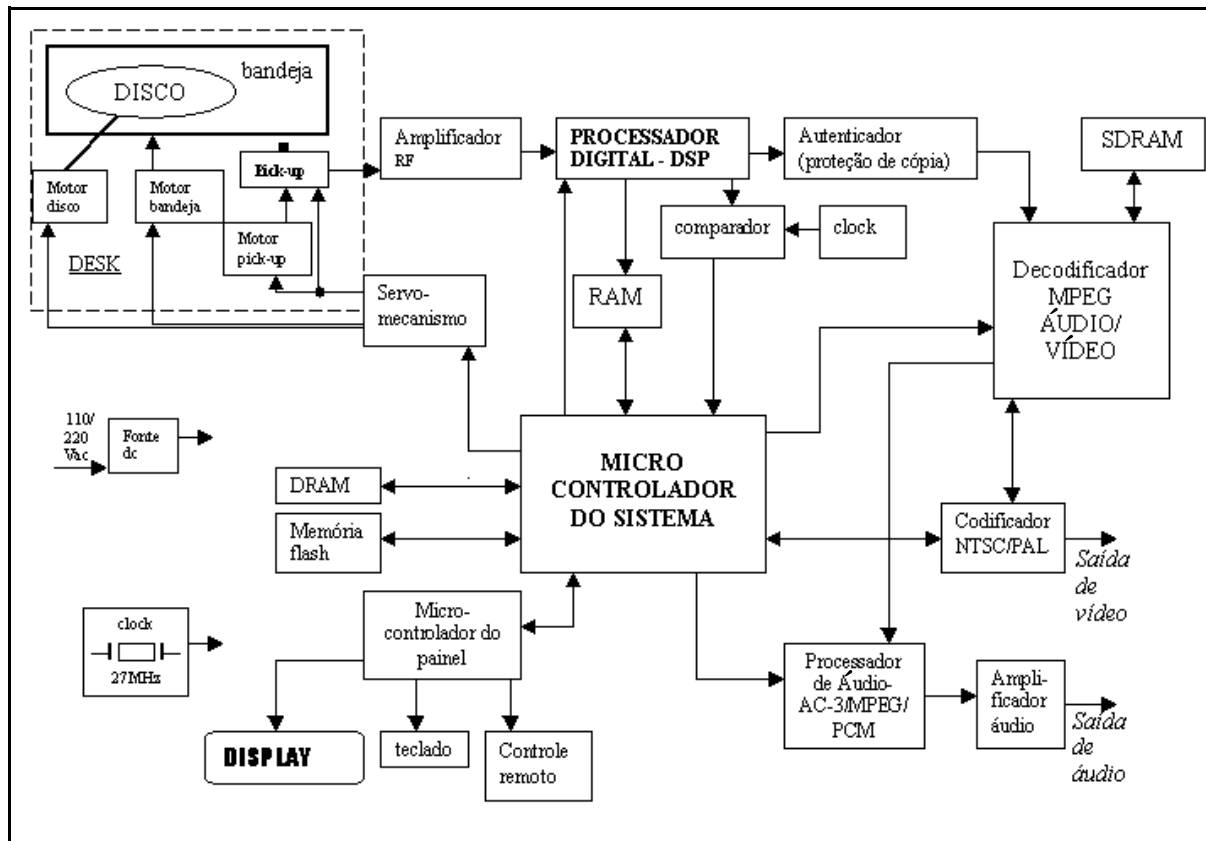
DISCO

bandeja

Motor disco

Motor bandeja

Pick-up

Motor pick-up

DESK

Amplificador RF

PROCESSADOR DIGITAL - DSP

Autenticador (proteção de cópia)

SDRAM

comparador

clock

RAM

Servo-mecanismo

Decodificador MPEG ÁUDIO/ VÍDEO

110/ 220 Vac

Fonte dc

DRAM

Memória flash

MICRO CONTROLADOR DO SISTEMA

Codificador NTSC/PAL

Saída de vídeo

clock

27MHz

Micro-controlador do painel

Processador de Áudio-AC-3/MPEG/ PCM

Ampli-ficador áudio

Saída de áudio

DISPLAY

teclado

Controle remoto